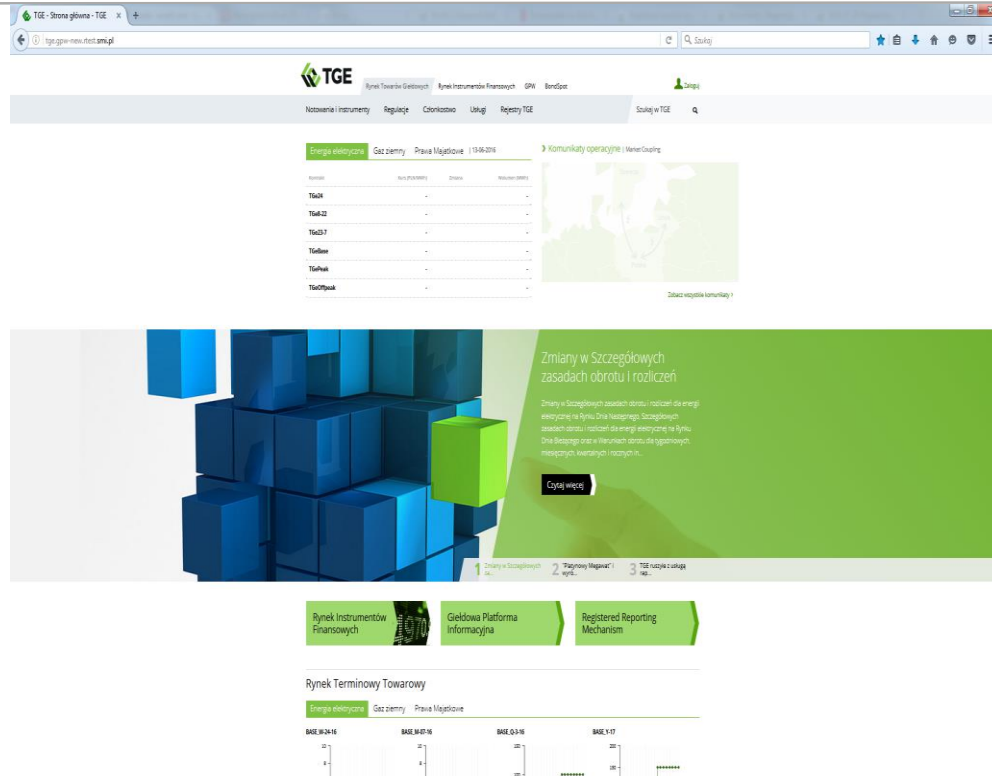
TGE - Strona główna - TGE ×

tge.gpw-new.rtest.smi.pl

Szukaj

TGE

Rynek Towarów Giełdowych Rynek Instrumentów Finansowych GPW BondSpot

Zaloguj

Notowania i instrumenty Regulacje Członkostwo Usługi Rejestry TGE

Szukaj w TGE

Energia elektryczna Gaz ziemny Prawa Majątkowe | 13-06-2016

| Kontrakt | Kurs (PLN/MWh) | Zmiana | Wolumen (MWh) |
|---|---|---|---|
| TGe24 | - | | - |
| TGe8-22 | - | | - |
| TGe23-7 | - | | - |
| TGeBase | - | | - |
| TGePeak | - | | - |
| TGeOffpeak | - | | - |

Komunikaty operacyjne | Market Coupling

Zobacz wszystkie komunikaty

Zmiany w Szczegółowych zasadach obrotu i rozliczeń

Zmiany w Szczegółowych zasadach obrotu i rozliczeń dla energii elektrycznej na Rynku Dnia Następnego, Szczegółowych zasadach obrotu i rozliczeń dla energii elektrycznej na Rynku Dnia Bieżącego oraz w Warunkach obrotu dla tygodniowych, miesięcznych, kwartalnych i rocznych in...

Czytaj więcej

1 Zmiany w Szczegółowych za...

2 "Platynowy Megawat" i wyró...

3 TGE ruszyła z usługą rap...

Rynek Instrumentów Finansowych

Giełdowa Platforma Informacyjna

Registered Reporting Mechanism

Rynek Terminowy Towarowy

Energia elektryczna Gaz ziemny Prawa Majątkowe

BASE_W-24-16

BASE_M-07-16

BASE_Q-3-16

BASE_Y-17